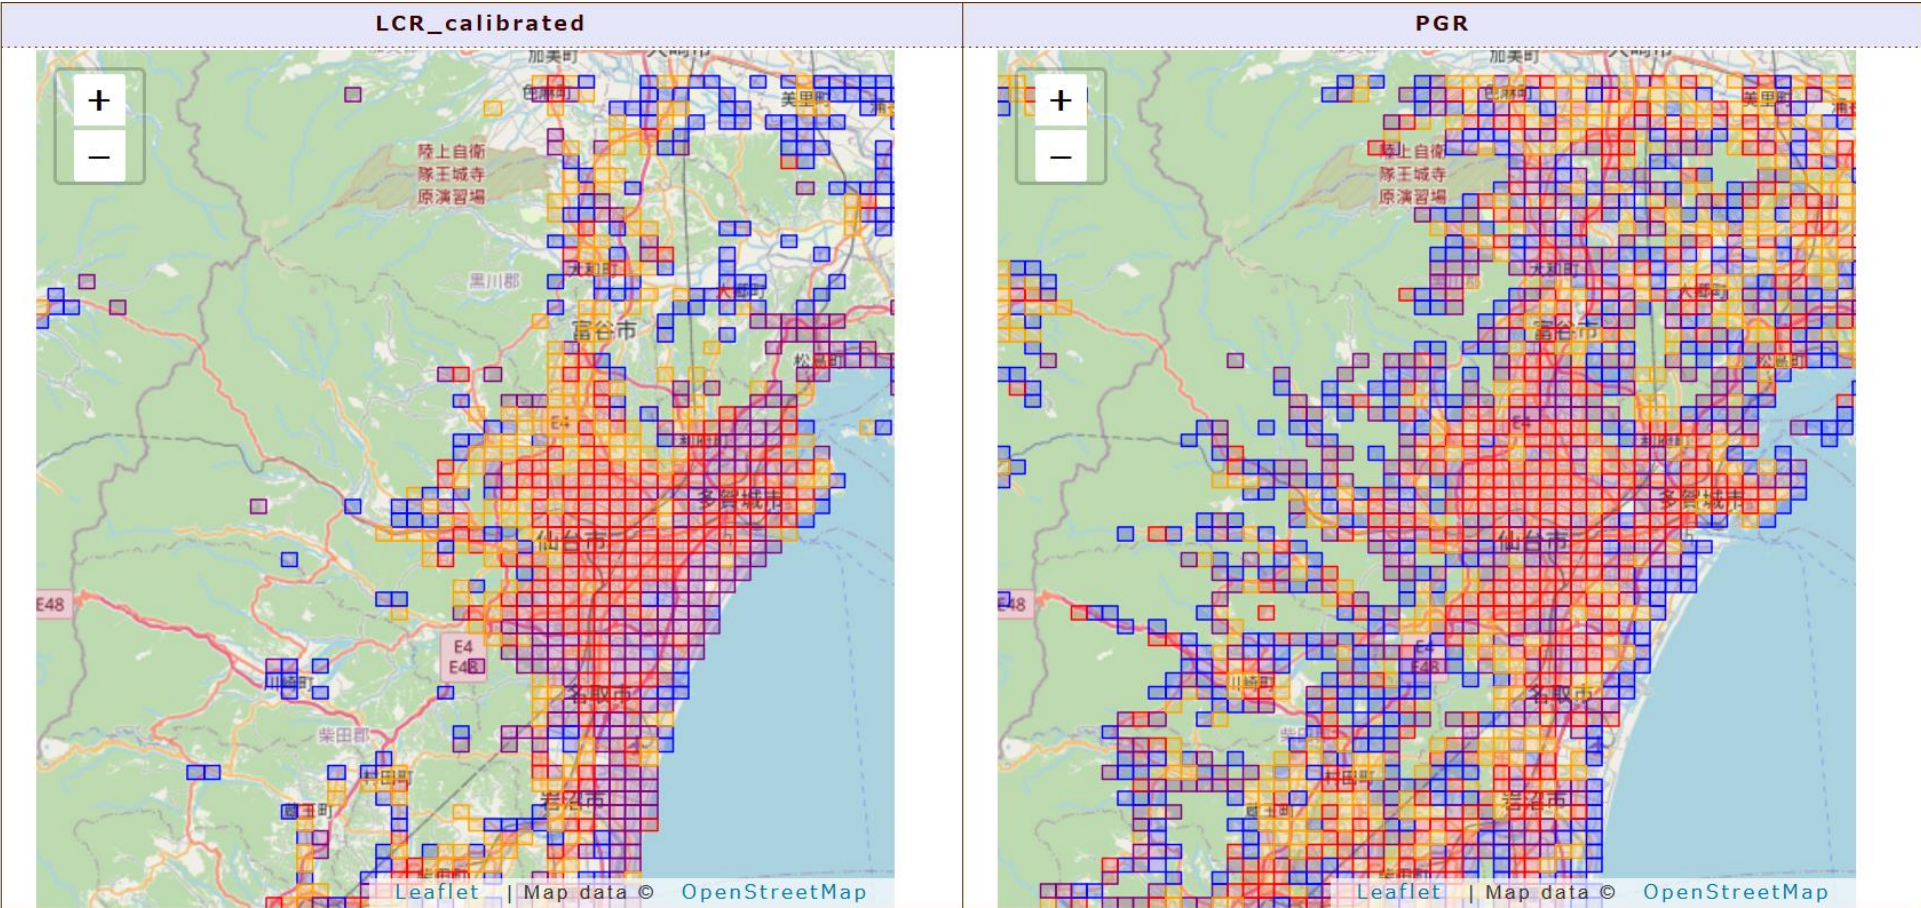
LCR_calibrated

+
−

加美町
色麻町
美里町
陸上自衛隊王城寺原演習場
黒川郡
大和町
大郷町
富谷市
松島町
E4
利府町
多賀城市
仙台市
E48
E4
E48
川崎町
名取市
柴田郡
村田町
岩沼市
蔵王町
柴田町

Leaflet | Map data © OpenStreetMap

PGR

+
−

加美町
色麻町
美里町
陸上自衛隊王城寺原演習場
大和町
大郷町
富谷市
松島町
E4
利府町
多賀城市
仙台市
E48
E4
E48
川崎町
名取市
村田町
岩沼市
蔵王町
柴田町

Leaflet | Map data © OpenStreetMap